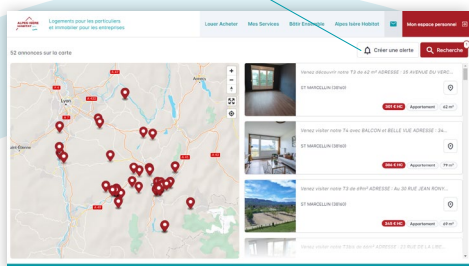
ALPES ISÈRE HABITAT

Logements pour les particuliers et immobilier pour les entreprises

Louer Acheter

Mes Services

Bâtir Ensemble

Alpes Isère Habitat

Mon espace personnel

52 annonces sur la carte

Créer une alerte

Recherche

Lyon

Annecy

Saint-Étienne

Venez découvrir notre T4 de 82 m² ADRESSE : 35 AVENUE DU VERC...

ST MARCELLIN (38160)

381 € HC

Appartement

82 m²

Venez visiter notre T4 avec BALCON et BELLE VUE ADRESSE : 24...

ST MARCELLIN (38160)

386 € HC

Appartement

79 m²

Venez visiter notre T3 de 69m² ADRESSE : Au 30 RUE JEAN ROYN...

ST MARCELLIN (38160)

346 € HC

Appartement

69 m²

Venez visiter notre T3bis de 84m² ADRESSE : 5 RUE DE LA LIBE...